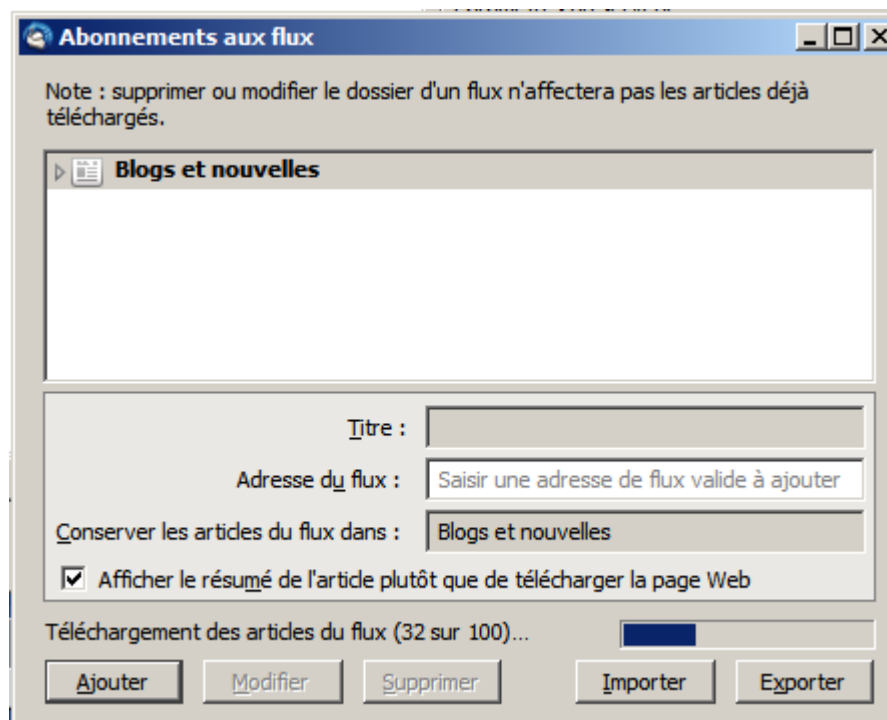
Abonnements aux flux

Note : supprimer ou modifier le dossier d'un flux n'affectera pas les articles déjà téléchargés.

Blogs et nouvelles

Titre :

Adresse du flux : Saisir une adresse de flux valide à ajouter

Conserver les articles du flux dans : Blogs et nouvelles

☑ Afficher le résumé de l'article plutôt que de télécharger la page Web

Téléchargement des articles du flux (32 sur 100)...

Ajouter Modifier Supprimer Importer Exporter